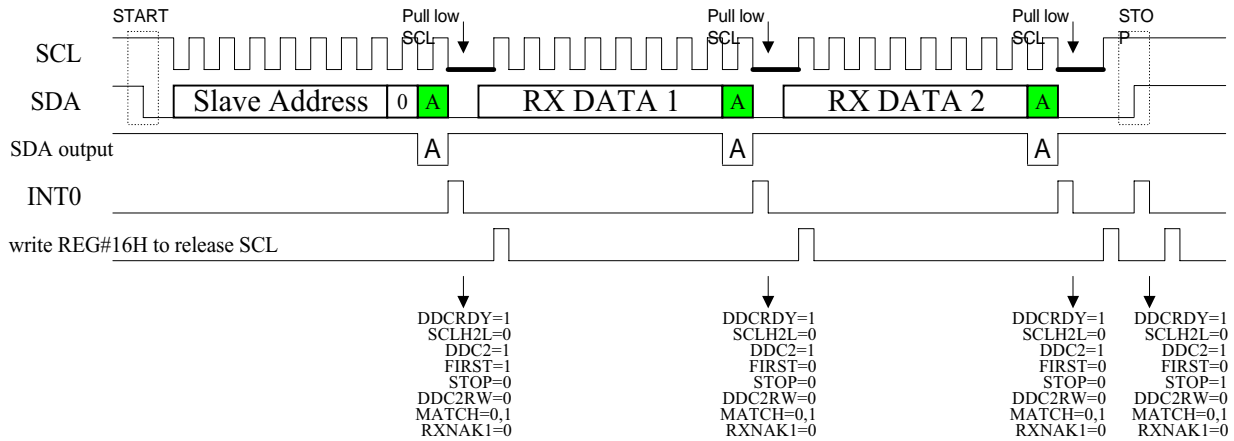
START

Pull low SCL

Pull low SCL

Pull low SCL

STO P

SCL

SDA

Slave Address

0

A

RX DATA 1

A

RX DATA 2

A

SDA output

A

A

A

INT0

write REG#16H to release SCL

DDCRDY=1
SCLH2L=0
DDC2=1
FIRST=1
STOP=0
DDC2RW=0
MATCH=0,1
RXNAK1=0

DDCRDY=1
SCLH2L=0
DDC2=1
FIRST=0
STOP=0
DDC2RW=0
MATCH=0,1
RXNAK1=0

DDCRDY=1
SCLH2L=0
DDC2=1
FIRST=0
STOP=0
DDC2RW=0
MATCH=0,1
RXNAK1=0

DDCRDY=1
SCLH2L=0
DDC2=1
FIRST=0
STOP=1
DDC2RW=0
MATCH=0,1
RXNAK1=0